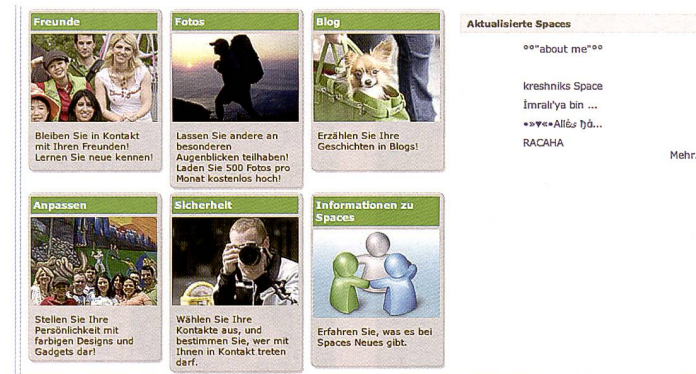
Freunde

Bleiben Sie in Kontakt mit Ihren Freunden! Lernen Sie neue kennen!

Fotos

Lassen Sie andere an besonderen Augenblicken teilhaben! Laden Sie 500 Fotos pro Monat kostenlos hoch!

Blog

Erzählen Sie Ihre Geschichten in Blogs!

Anpassen

Stellen Sie Ihre Persönlichkeit mit farbigen Designs und Gadgets dar!

Sicherheit

Wählen Sie Ihre Kontakte aus, und bestimmen Sie, wer mit Ihnen in Kontakt treten darf.

Informationen zu Spaces

Erfahren Sie, was es bei Spaces Neues gibt.

Aktualisierte Spaces

°°"about me"°°

kreshniks Space

İmralı'ya bin ...

•»♥«•Allẽs ђà...

RACAHA

Mehr